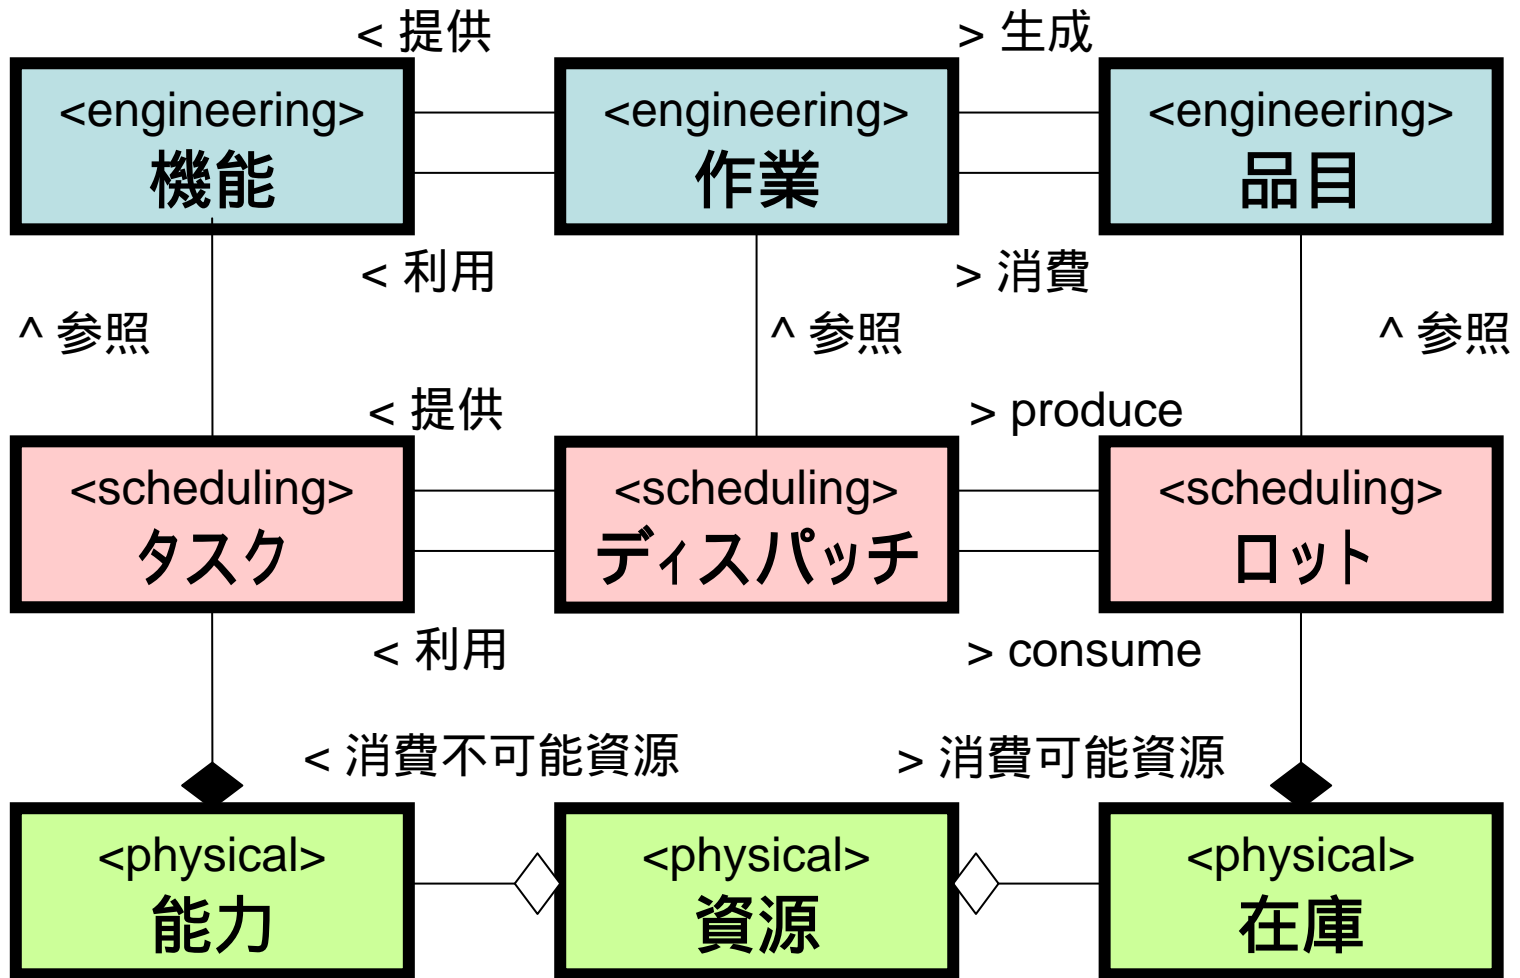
< 提供

> 生成

<engineering>
機能

<engineering>
作業

<engineering>
品目

< 利用

> 消費

^ 参照

^ 参照

^ 参照

< 提供

> produce

<scheduling>
タスク

<scheduling>
ディスパッチ

<scheduling>
ロット

< 利用

> consume

< 消費不可能資源

> 消費可能資源

<physical>
能力

<physical>
資源

<physical>
在庫